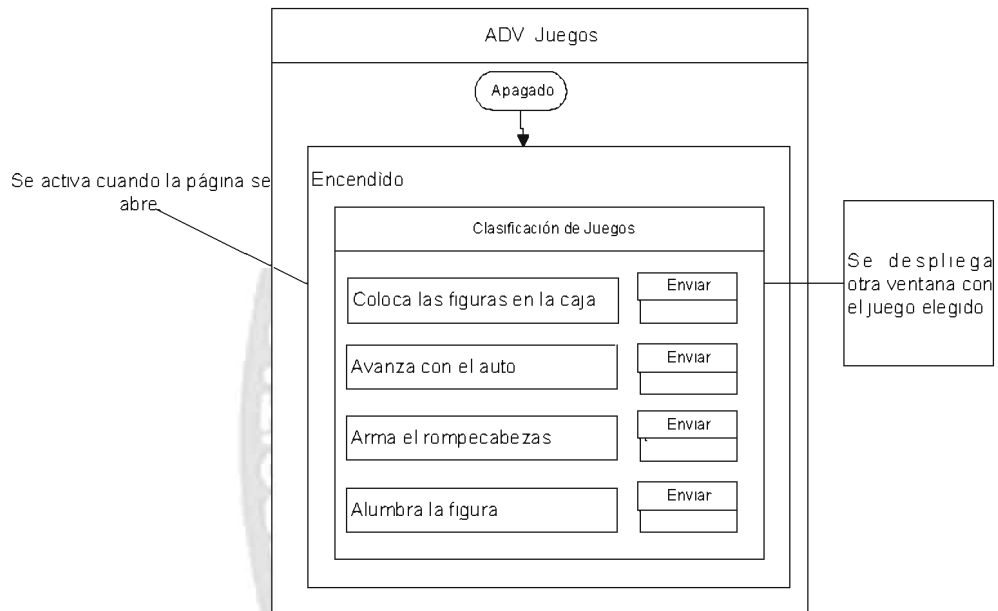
ADV Juegos

Apagado

Se activa cuando la página se abre

Encendido

Clasificación de Juegos

Coloca las figuras en la caja

Enviar

Se despliega otra ventana con el juego elegido

Avanza con el auto

Enviar

Arma el rompecabezas

Enviar

Alumbra la figura

Enviar